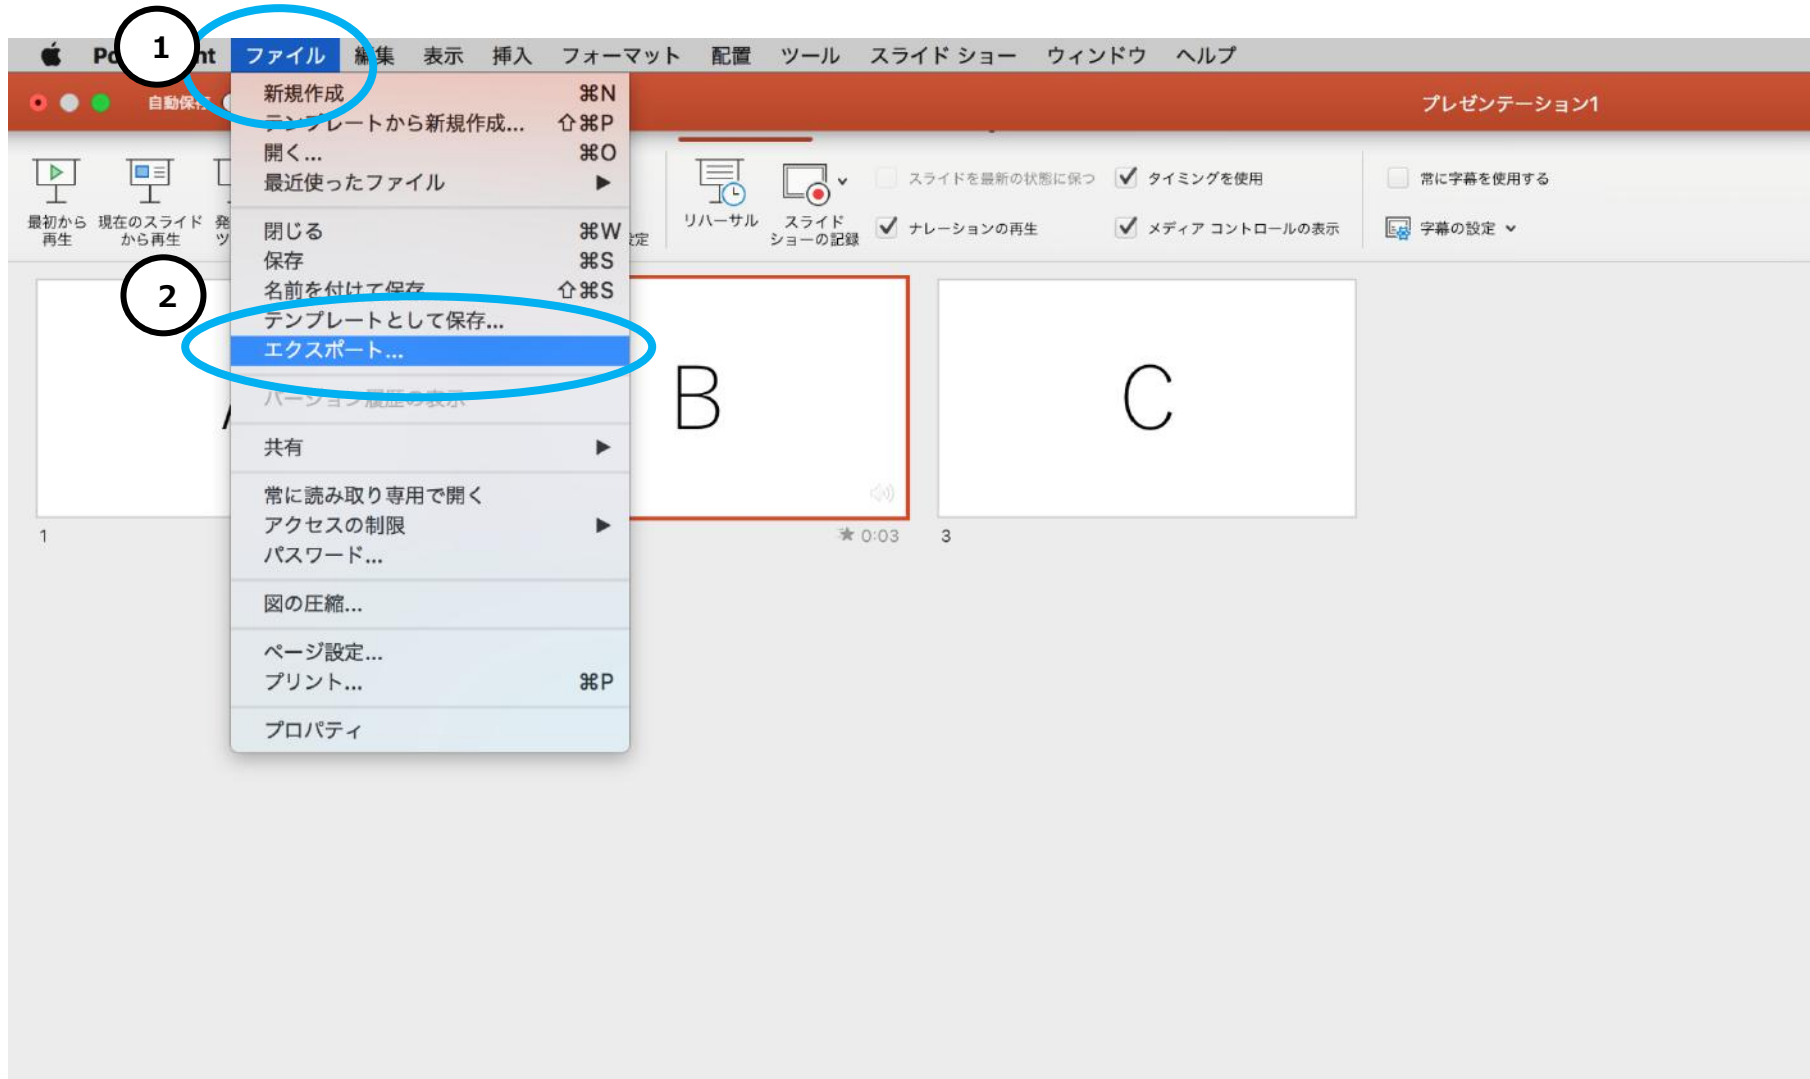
1
Po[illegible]nt ファイル 編集 表示 挿入 フォーマット 配置 ツール スライド ショー ウィンドウ ヘルプ

自動保存

プレゼンテーション1

最初から再生 現在のスライドから再生 発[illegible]

新規作成 ⌘N
テンプレートから新規作成... ⇧⌘P
開く... ⌘O
最近使ったファイル ▶
閉じる ⌘W
保存 ⌘S
名前を付けて保存 ⇧⌘S
テンプレートとして保存...
エクスポート...
バージョン履歴の表示
共有 ▶
常に読み取り専用で開く
アクセスの制限 ▶
パスワード...
図の圧縮...
ページ設定...
プリント... ⌘P
プロパティ

2

定

リハーサル スライドショーの記録 スライドを最新の状態に保つ タイミングを使用 ナレーションの再生 メディア コントロールの表示 常に字幕を使用する 字幕の設定

A
1
B
0:03
C
3